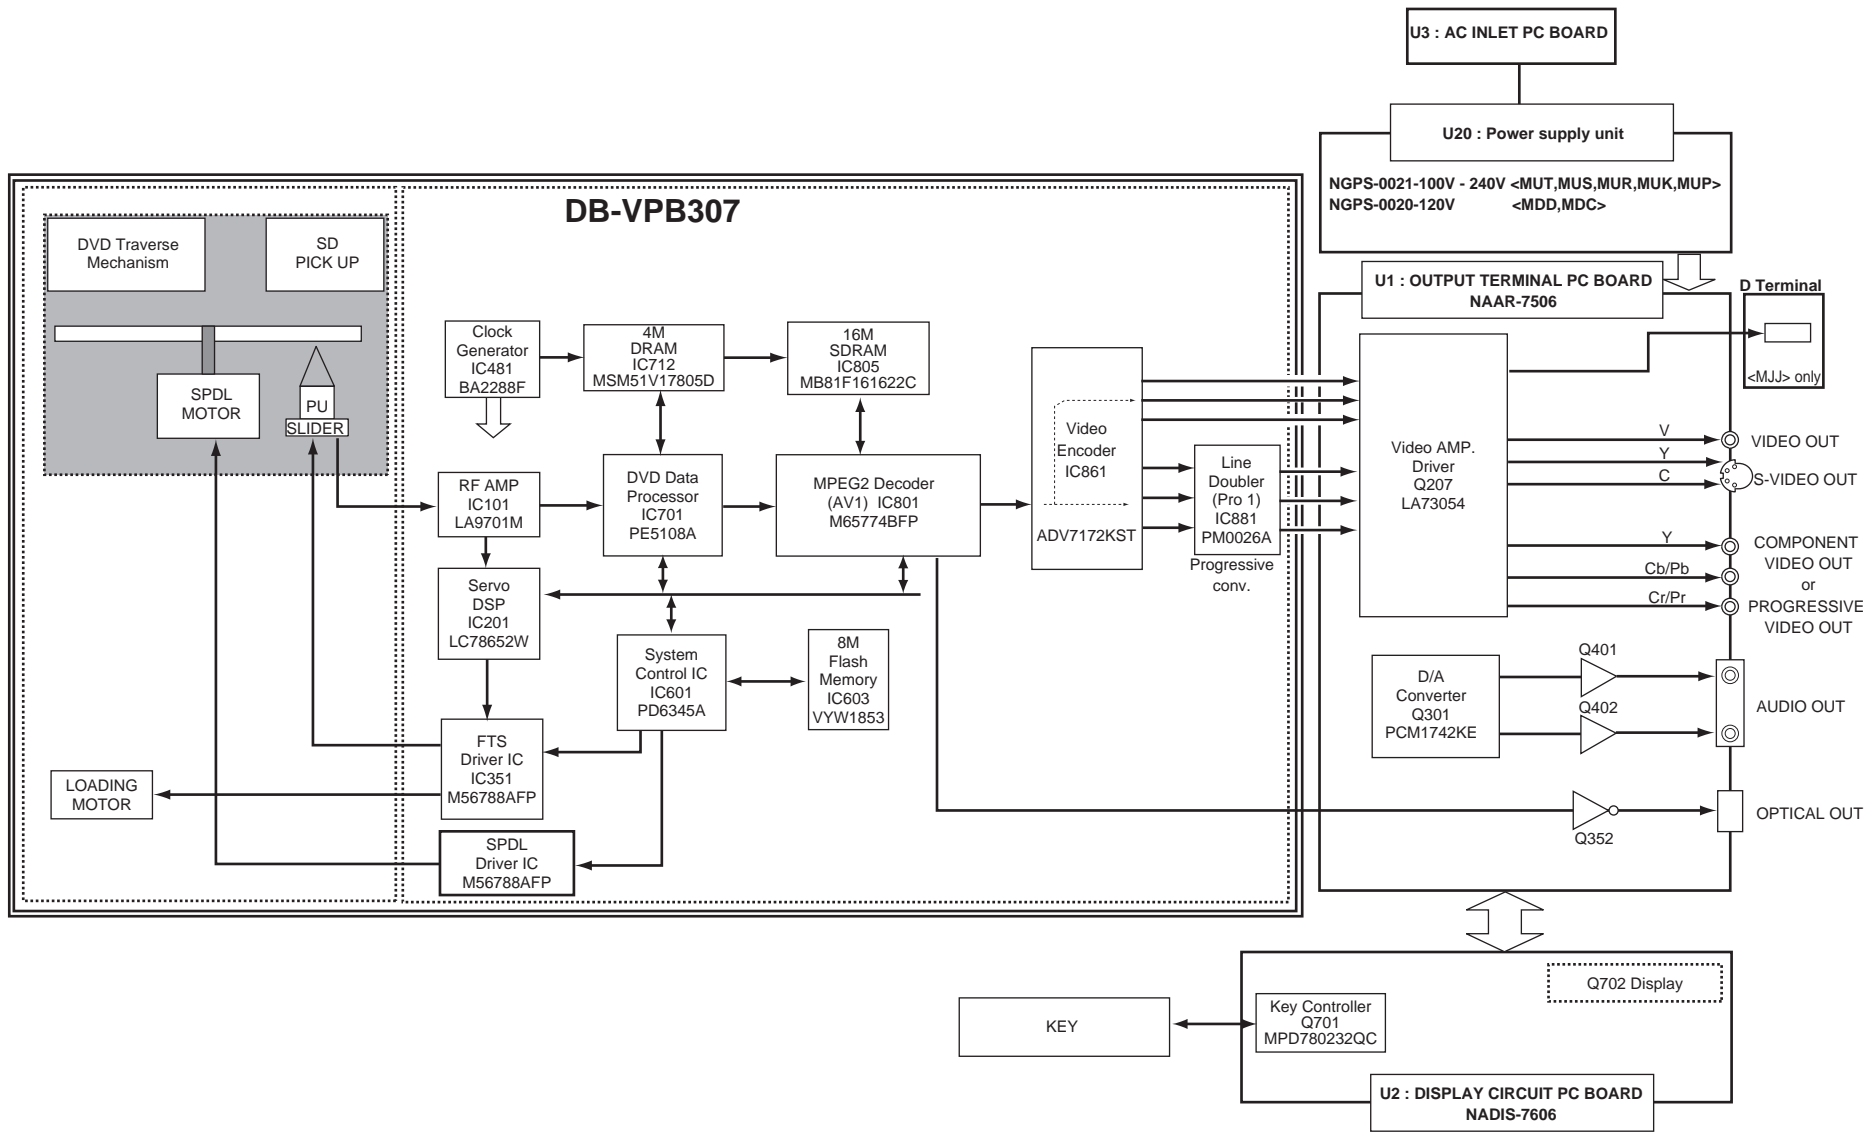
U3 : AC INLET PC BOARD

U20 : Power supply unit

NGPS-0021-100V - 240V <MUT,MUS,MUR,MUK,MUP>
NGPS-0020-120V <MDD,MDC>

DB-VPB307

DVD Traverse Mechanism

SD PICK UP

SPDL MOTOR

PU

SLIDER

Clock Generator IC481 BA2288F

4M DRAM IC712 MSM51V17805D

16M SDRAM IC805 MB81F161622C

Video Encoder IC861

ADV7172KST

RF AMP IC101 LA9701M

DVD Data Processor IC701 PE5108A

MPEG2 Decoder (AV1) IC801 M65774BFP

Line Doubler (Pro 1) IC881 PM0026A

Progressive conv.

Servo DSP IC201 LC78652W

System Control IC IC601 PD6345A

8M Flash Memory IC603 VYW1853

FTS Driver IC IC351 M56788AFP

LOADING MOTOR

SPDL Driver IC M56788AFP

U1 : OUTPUT TERMINAL PC BOARD
NAAR-7506

D Terminal

<MJJ> only

Video AMP. Driver Q207 LA73054

V

VIDEO OUT

Y

C

S-VIDEO OUT

Y

Cb/Pb

Cr/Pr

COMPONENT VIDEO OUT or PROGRESSIVE VIDEO OUT

D/A Converter Q301 PCM1742KE

Q401

Q402

AUDIO OUT

Q352

OPTICAL OUT

Q702 Display

KEY

Key Controller Q701 MPD780232QC

U2 : DISPLAY CIRCUIT PC BOARD
NADIS-7606